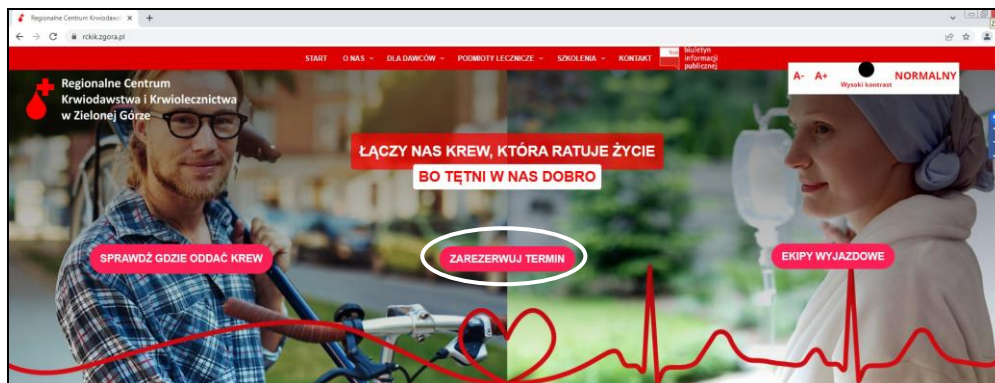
Regionalne Centrum Krwiodawst ×
+
rckik.zgora.pl

START
O NAS
DLA DAWCÓW
PODMIOTY LECZNICZE
SZKOLENIA
KONTAKT
biuletyn informacji publicznej

A-
A+
Wysoki kontrast
NORMALNY

Regionalne Centrum Krwiodawstwa i Krwiolecznictwa w Zielonej Górze

ŁĄCZY NAS KREW, KTÓRA RATUJE ŻYCIE
BO TĘTNI W NAS DOBRO

SPRAWDŹ GDZIE ODDAĆ KREW
ZAREZERWUJ TERMIN
EKIPY WYJAZDOWE